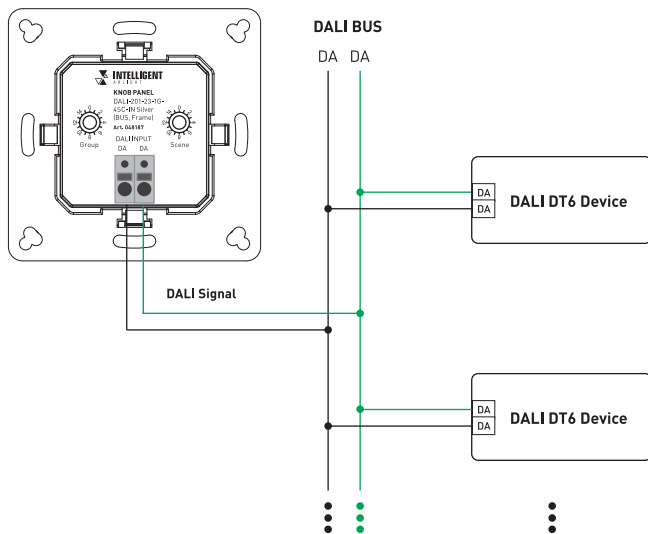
DALI BUS

DA DA

INTELLIGENT ARLIGHT

KNOB PANEL

DALI-201-23-1G-4SC-IN Silver (BUS, Frame)

Art. 048187

Group

Scene

DALI INPUT

DA DA

DA

DA

DALI DT6 Device

DALI Signal

DA

DA

DALI DT6 Device